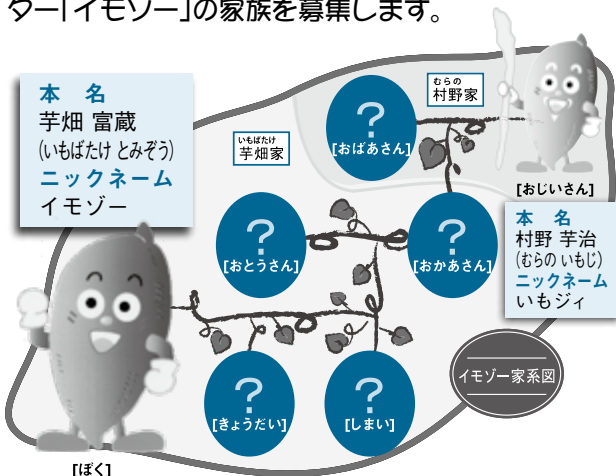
ター「イモゾー」の家族を募集します。

本　名
芋畑 富蔵
(いもばたけ とみぞう)
ニックネーム
イモゾー

むらの
村野家

いもばたけ
芋畑家

?
[おばあさん]

[おじいさん]

?
[おとうさん]

?
[おかあさん]

本　名
村野 芋治
(むらの いもじ)
ニックネーム
いもジィ

イモゾー家系図

?
[きょうだい]

?
[しまい]

[ぼく]